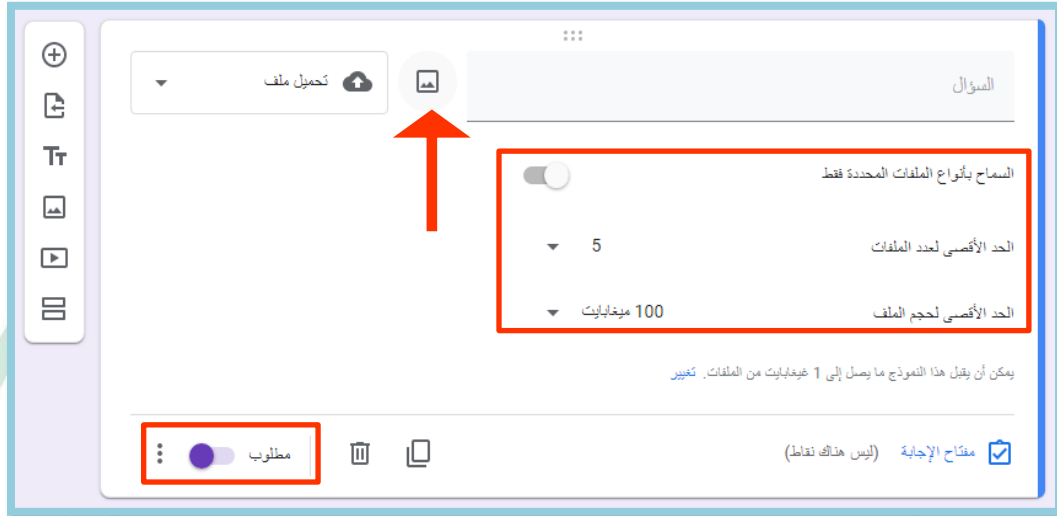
السؤال

تحميل ملف

السماح بأنواع الملفات المحددة فقط

الحد الأقصى لعدد الملفات 5

الحد الأقصى لحجم الملف 100 ميغابايت

يمكن أن يقبل هذا النموذج ما يصل إلى 1 غيغابايت من الملفات. تغيير

مفتاح الإجابة (ليس هناك نقاط)

مطلوب